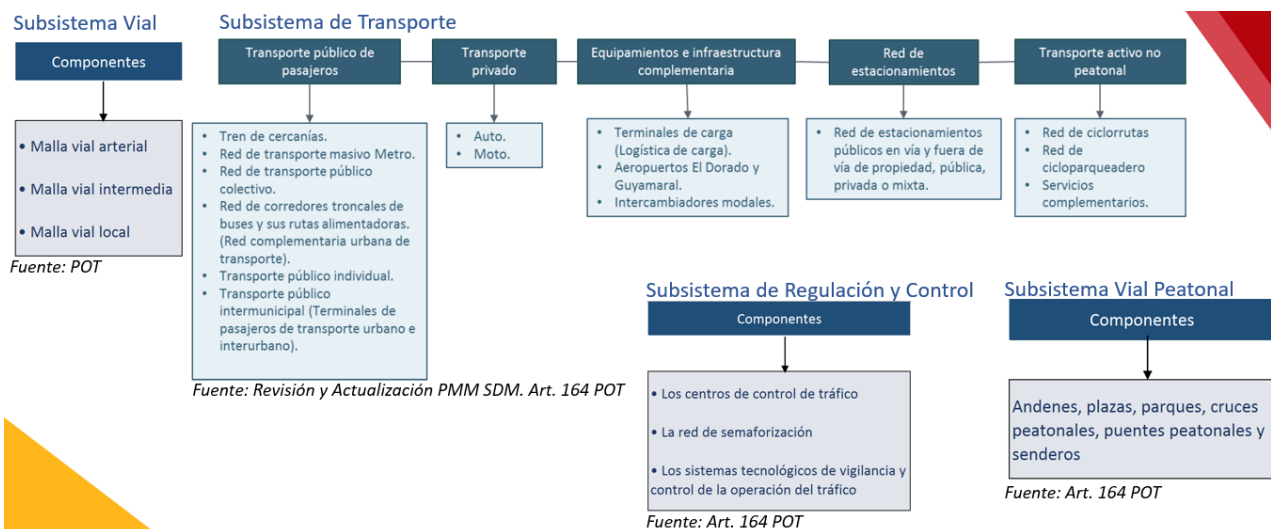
Subsistema Vial

Componentes

• Malla vial arterial
• Malla vial intermedia
• Malla vial local

Fuente: POT

Subsistema de Transporte

Transporte público de pasajeros

- Tren de cercanías.
- Red de transporte masivo Metro.
- Red de transporte público colectivo.
- Red de corredores troncales de buses y sus rutas alimentadoras. (Red complementaria urbana de transporte).
- Transporte público individual.
- Transporte público intermunicipal (Terminales de pasajeros de transporte urbano e interurbano).

Transporte privado

- Auto.
- Moto.

Equipamientos e infraestructura complementaria

- Terminales de carga (Logística de carga).
- Aeropuertos El Dorado y Guaymaral.
- Intercambiadores modales.

Red de estacionamientos

- Red de estacionamientos públicos en vía y fuera de vía de propiedad, pública, privada o mixta.

Transporte activo no peatonal

- Red de ciclorrutas
- Red de cicloparqueadero
- Servicios complementarios.

Fuente: Revisión y Actualización PMM SDM. Art. 164 POT

Subsistema de Regulación y Control

Componentes

• Los centros de control de tráfico
• La red de semaforización
• Los sistemas tecnológicos de vigilancia y control de la operación del tráfico

Fuente: Art. 164 POT

Subsistema Vial Peatonal

Componentes

Andenes, plazas, parques, cruces peatonales, puentes peatonales y senderos

Fuente: Art. 164 POT